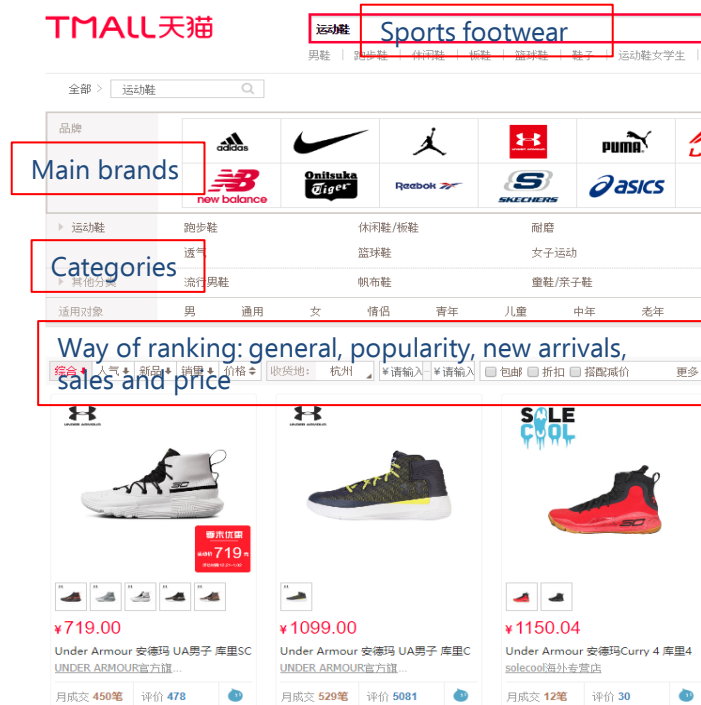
TMALL天猫

运动鞋 Sports footwear

男鞋 | 跑步鞋 | 休闲鞋 | 板鞋 | 篮球鞋 | 鞋子 | 运动鞋女学生

全部 > 运动鞋

品牌

adidas

Main brands

new balance

Onitsuka Tiger

Reebok

SKECHERS

PUMA

asics

运动鞋 跑步鞋 休闲鞋/板鞋 耐磨

透气 篮球鞋 女子运动

Categories

其他分类 流行男鞋 帆布鞋 童鞋/亲子鞋

适用对象 男 通用 女 情侣 青年 儿童 中年 老年

Way of ranking: general, popularity, new arrivals, sales and price

综合 人气 新品 销量 价格 收货地: 杭州 ¥请输入 - ¥请输入 包邮 折扣 搭配减价 更多

UNDER ARMOUR

SOLE COOL

SC

春末优惠 活动价 719 元

¥719.00
Under Armour 安德玛 UA男子 库里SC
UNDER ARMOUR官方旗...
月成交 450笔 评价 478

¥1099.00
Under Armour 安德玛 UA男子 库里C
UNDER ARMOUR官方旗...
月成交 529笔 评价 5081

¥1150.04
Under Armour 安德玛Curry 4 库里4
solecool海外专营店
月成交 12笔 评价 30